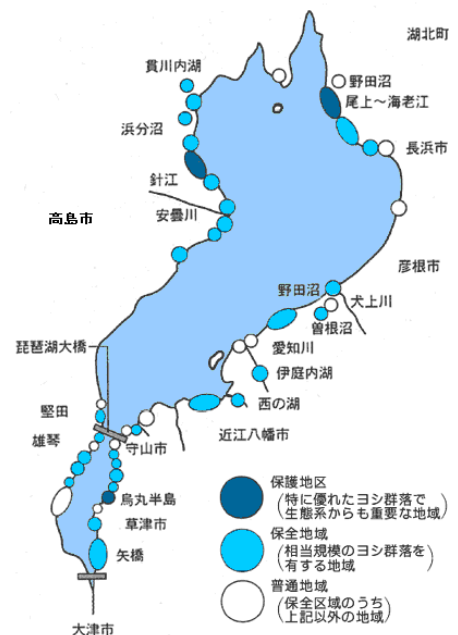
湖北町
貫川内湖
野田沼
尾上～海老江
浜分沼
長浜市
針江
高島市
安曇川
彦根市
野田沼
犬上川
曽根沼
琵琶湖大橋
愛知川
伊庭内湖
西の湖
近江八幡市
堅田
雄琴
守山市
烏丸半島
草津市
矢橋
大津市
保護地区
（特に優れたヨシ群落で生態系からも重要な地域）
保全地域
（相当規模のヨシ群落を有する地域）
普通地域
（保全区域のうち上記以外の地域）